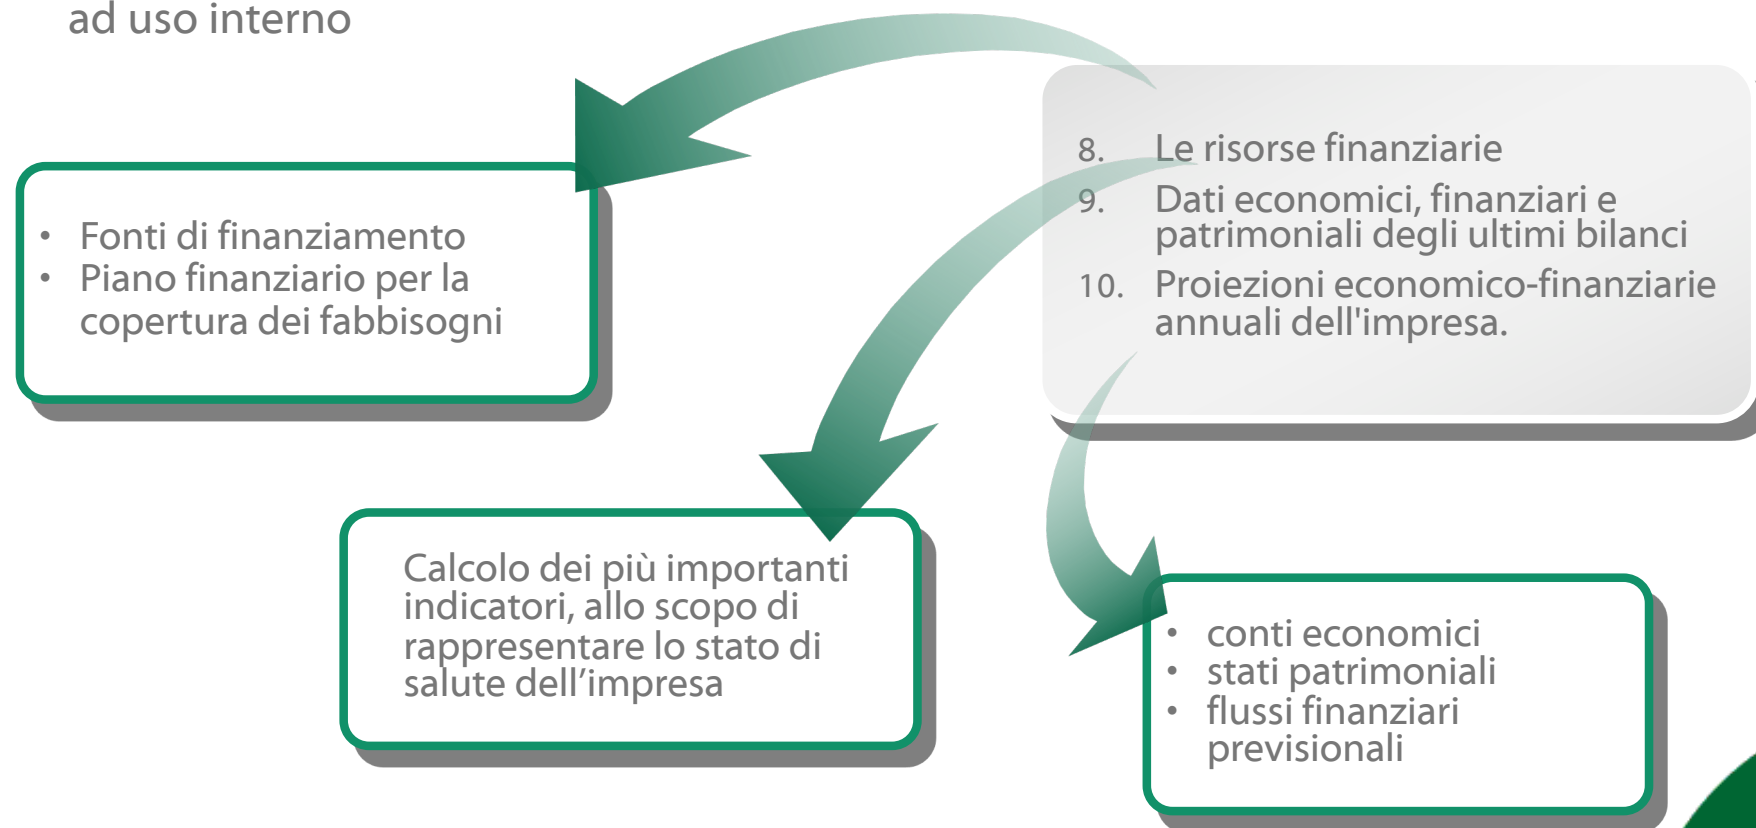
ad uso interno

8. Le risorse finanziarie
9. Dati economici, finanziari e patrimoniali degli ultimi bilanci
10. Proiezioni economico-finanziarie annuali dell'impresa.

- Fonti di finanziamento
- Piano finanziario per la copertura dei fabbisogni

Calcolo dei più importanti indicatori, allo scopo di rappresentare lo stato di salute dell'impresa

- conti economici
- stati patrimoniali
- flussi finanziari previsionali